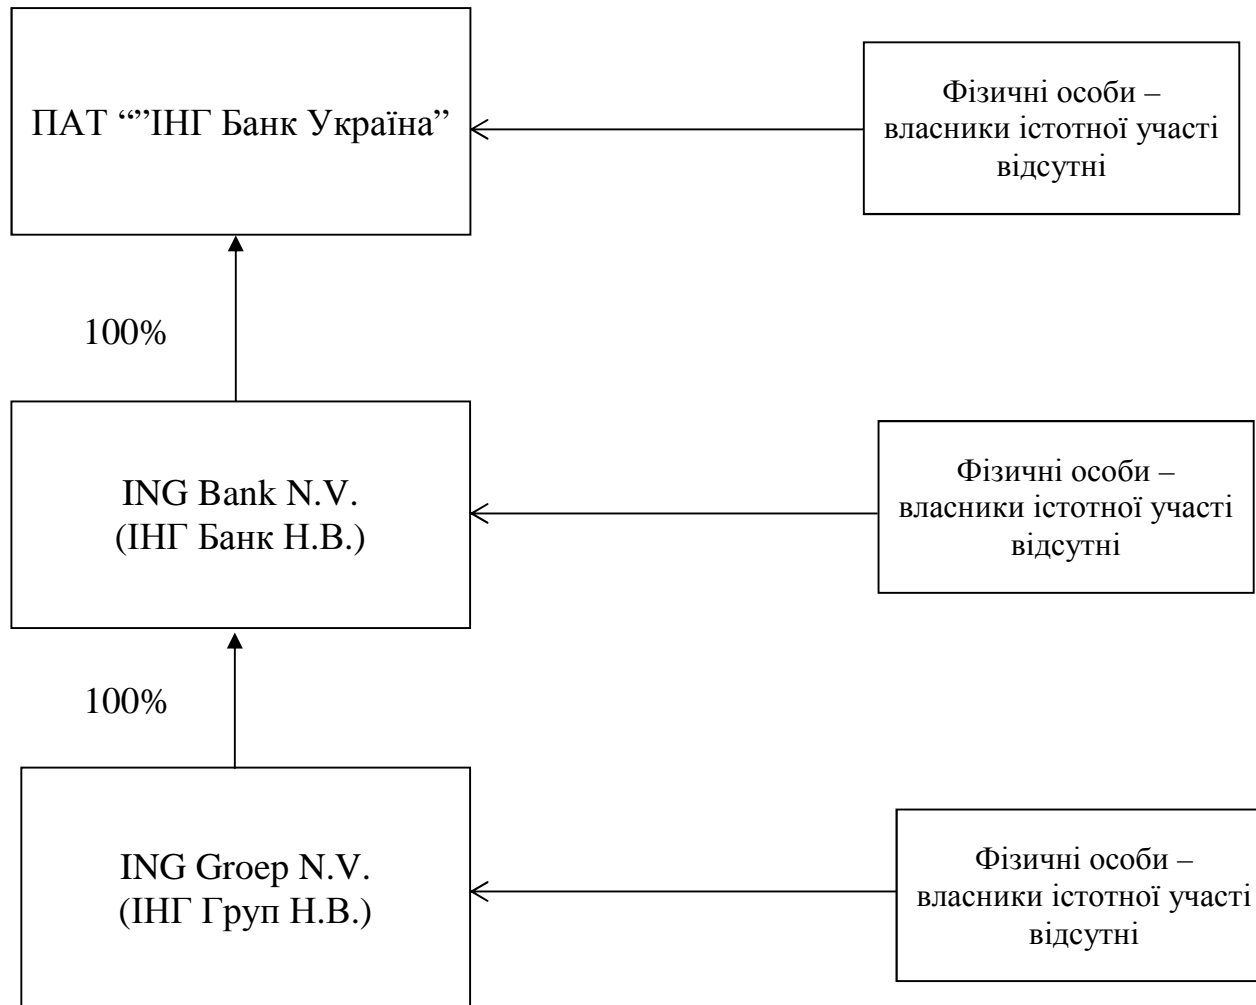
ПАТ “”ІНГ Банк Україна”

Фізичні особи – власники істотної участі відсутні

100%

ING Bank N.V.
(ІНГ Банк Н.В.)

Фізичні особи – власники істотної участі відсутні

100%

ING Groep N.V.
(ІНГ Груп Н.В.)

Фізичні особи – власники істотної участі відсутні